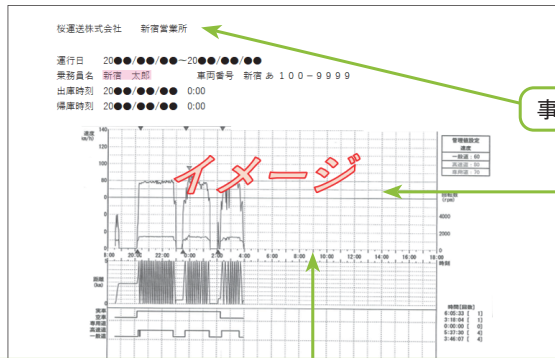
桜運送株式会社　新宿営業所

運行日　20●●/●●/●●～20●●/●●/●●
乗務員名　新宿　太郎　　車両番号　新宿 あ 100－9999
出庫時刻　20●●/●●/●●　0:00
帰庫時刻　20●●/●●/●●　0:00

事

イメージ

速度 (km/h)
回転数 (rpm)
4000
2000
20:00
22:00
0:00
2:00
4:00
6:00
8:00
10:00
12:00
14:00
16:00
18:00
時刻
距離 (km)

警報値設定
速度
一般道：60
高速道：80
専用道：70

実車
空車
専用道
高速道
一般道

時間 [回数]
6:05:33 [ 1]
2:18:04 [ 1]
0:00:00 [ 0]
5:37:30 [ 4]
3:46:07 [ 4]